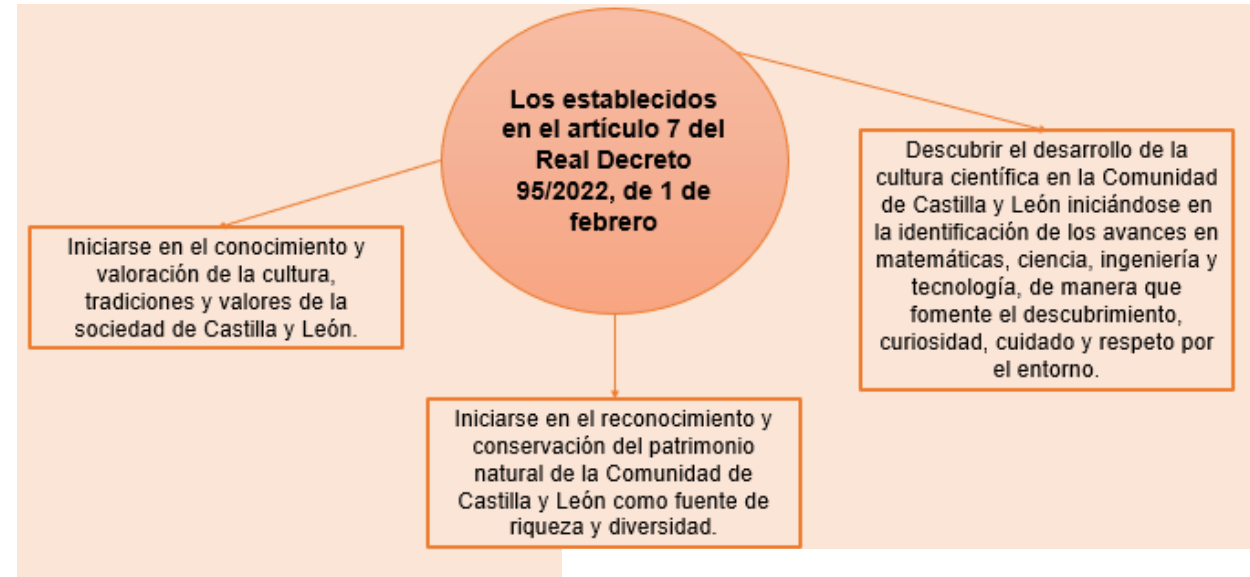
Los establecidos en el artículo 7 del Real Decreto 95/2022, de 1 de febrero

Descubrir el desarrollo de la cultura científica en la Comunidad de Castilla y León iniciándose en la identificación de los avances en matemáticas, ciencia, ingeniería y tecnología, de manera que fomente el descubrimiento, curiosidad, cuidado y respeto por el entorno.

Iniciarse en el conocimiento y valoración de la cultura, tradiciones y valores de la sociedad de Castilla y León.

Iniciarse en el reconocimiento y conservación del patrimonio natural de la Comunidad de Castilla y León como fuente de riqueza y diversidad.